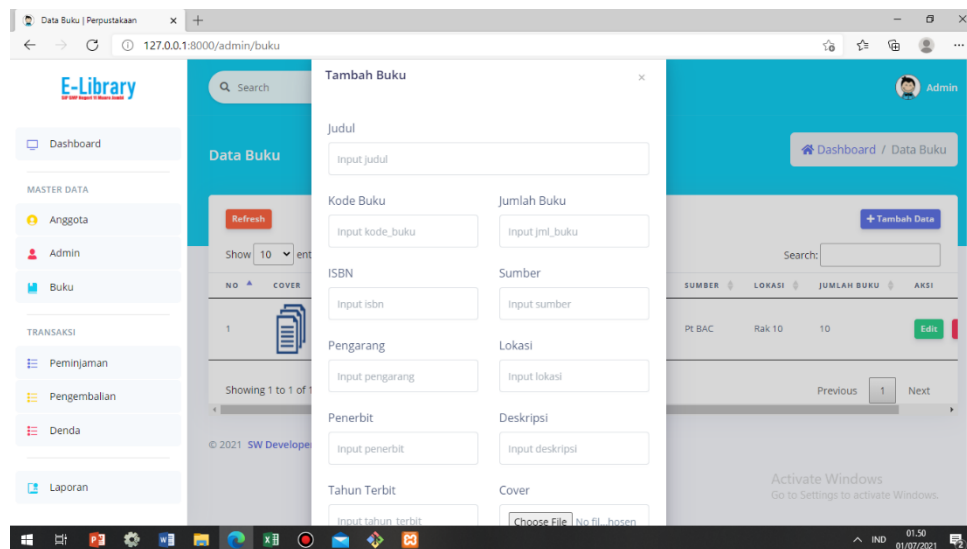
Data Buku | Perpustakaan ×

127.0.0.1:8000/admin/buku

E-Library

Search

Admin

Dashboard

MASTER DATA

Anggota

Admin

Buku

TRANSAKSI

Peminjaman

Pengembalian

Denda

Laporan

Data Buku

Dashboard / Data Buku

Refresh

+ Tambah Data

Show 10 ent

Search:

| NO | COVER | SUMBER | LOKASI | JUMLAH BUKU | AKSI |
|---|---|---|---|---|---|
| 1 | | Pt BAC | Rak 10 | 10 | Edit |

Showing 1 to 1 of 1

Previous 1 Next

© 2021 SW Developer

Tambah Buku ×

Judul

Input judul

Kode Buku

Input kode_buku

Jumlah Buku

Input jml_buku

ISBN

Input isbn

Sumber

Input sumber

Pengarang

Input pengarang

Lokasi

Input lokasi

Penerbit

Input penerbit

Deskripsi

Input deskripsi

Tahun Terbit

Input tahun_terbit

Cover

Choose File No fil...hosen

Activate Windows
Go to Settings to activate Windows.

IND 01.50 01/07/2021